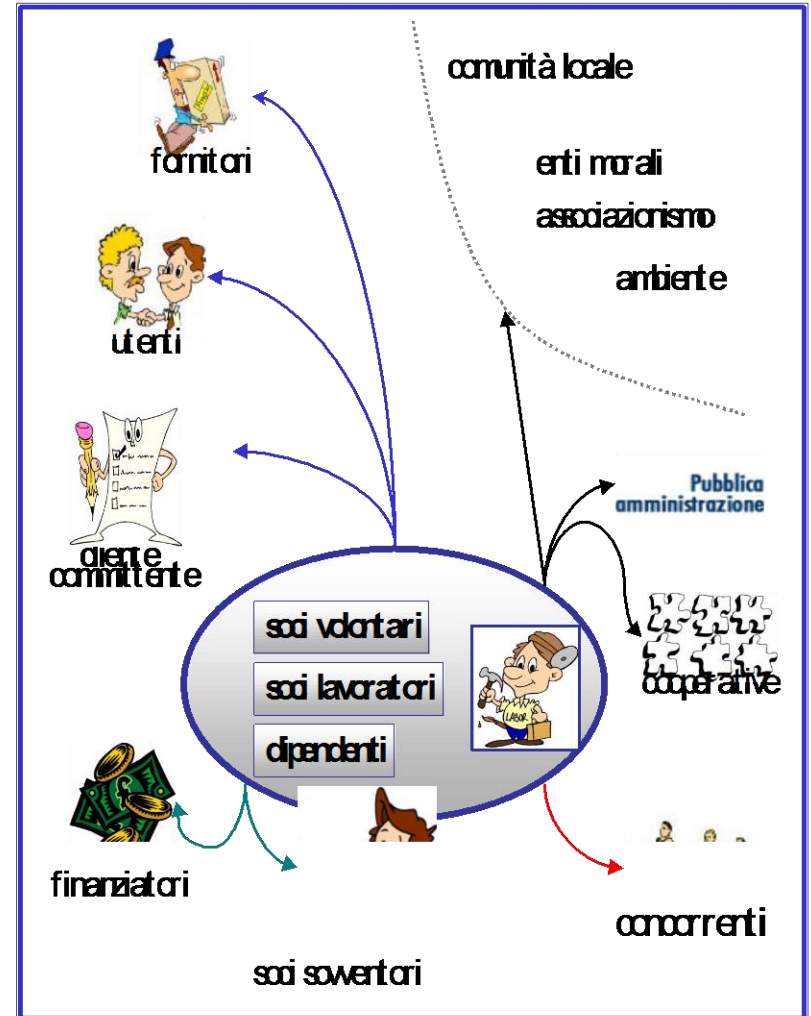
comunità locale

enti morali
associazionismo
ambiente

fornitori

utenti

cliente
committente

Pubblica
amministrazione

soci volontari
soci lavoratori
dipendenti

LABOR

cooperative

finanziatori

concorrenti

soci sovventori